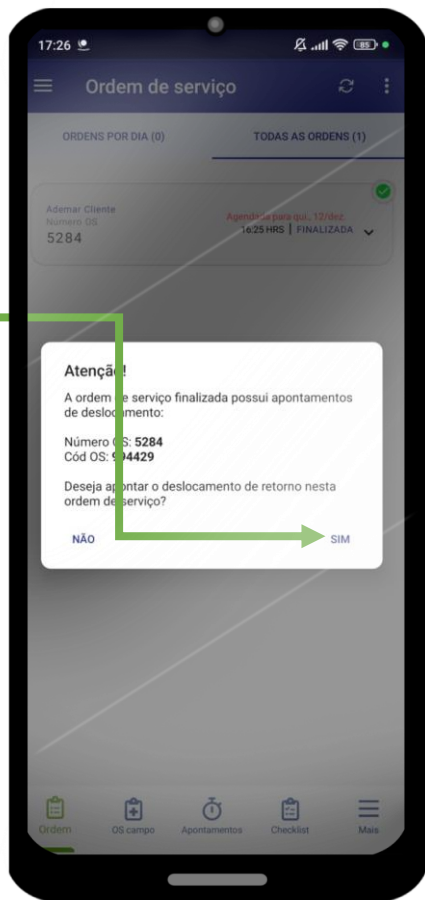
17:26

Ordem de serviço

ORDENS POR DIA (0)

TODAS AS ORDENS (1)

Ademar Cliente
Número OS
5284

Agendada para qui., 12/dez.
16:25 HRS | FINALIZADA

Atenção!

A ordem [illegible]e serviço finalizada possui apontamentos de deslocamento:

Número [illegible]S: 5284
Cód OS: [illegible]4429

Deseja a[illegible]ontar o deslocamento de retorno nesta ordem de serviço?

NÃO

SIM

Ordem

OS campo

Apontamentos

Checklist

Mais